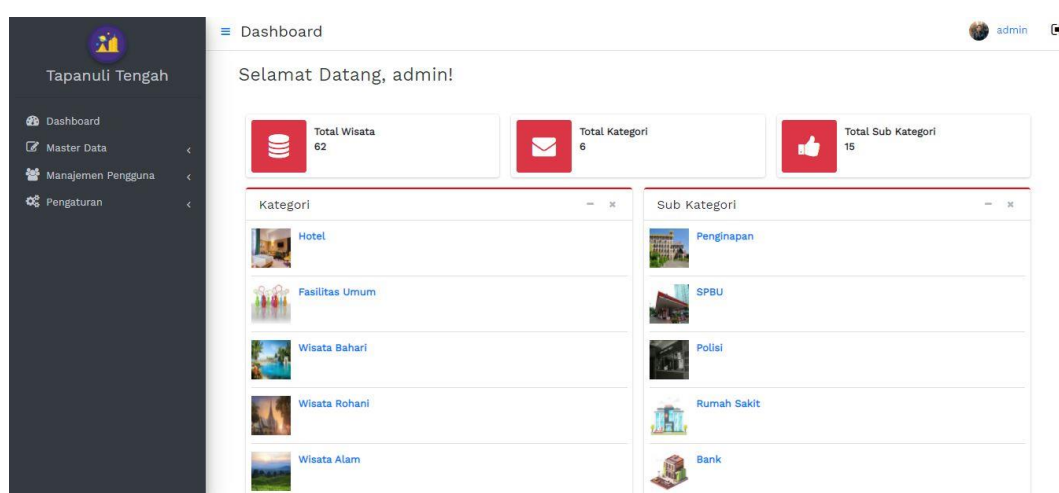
Tapanuli Tengah

Dashboard
Master Data
Manajemen Pengguna
Pengaturan

≡ Dashboard

admin

Selamat Datang, admin!

Total Wisata
62

Total Kategori
6

Total Sub Kategori
15

Kategori

Hotel

Fasilitas Umum

Wisata Bahari

Wisata Rohani

Wisata Alam

Sub Kategori

Penginapan

SPBU

Polisi

Rumah Sakit

Bank